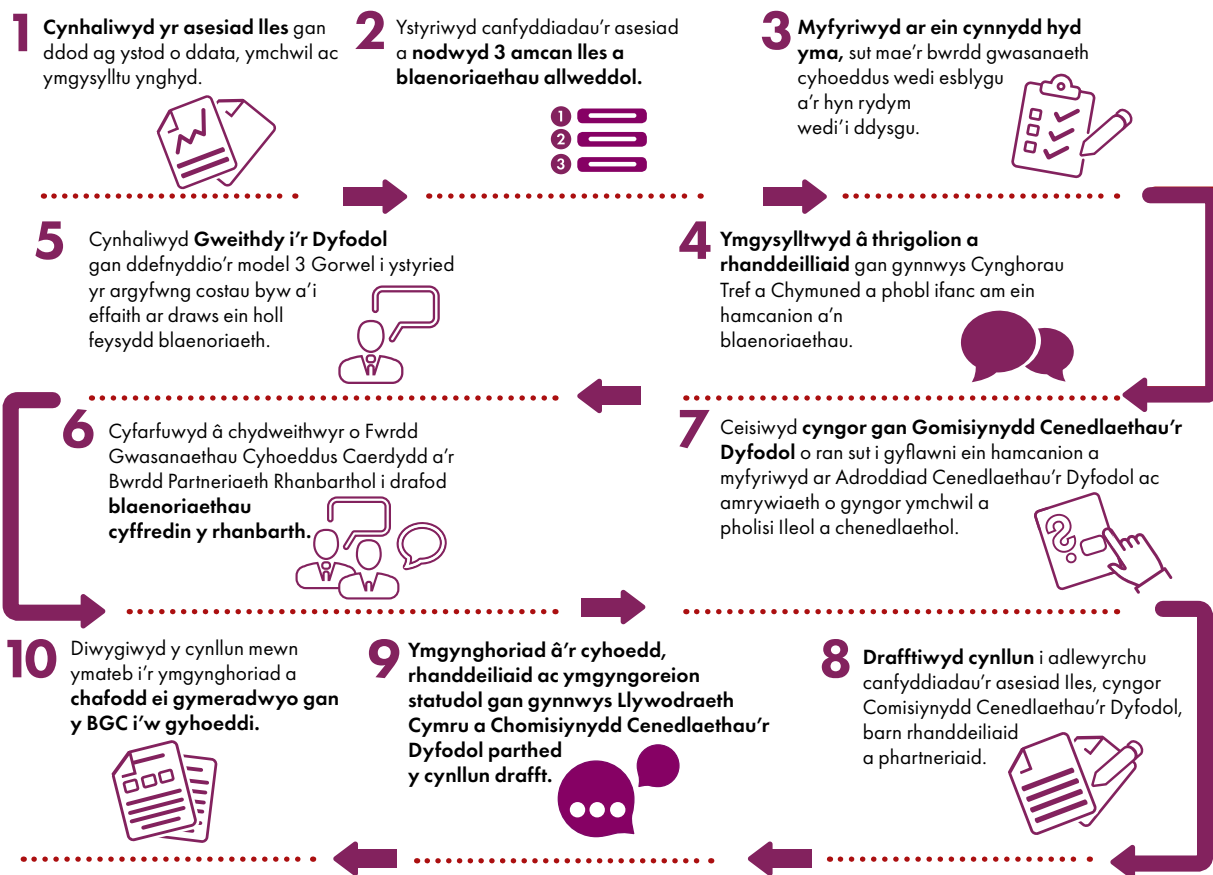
1 Cynhaliwyd yr asesiad lles gan ddod ag ystod o ddata, ymchwil ac ymgysylltu ynghyd.

2 Ystyriwyd canfyddiadau'r asesiad a nodwyd 3 amcan lles a blaenoriaethau allweddol.

1
2
3

3 Myfyriwyd ar ein cynnydd hyd yma, sut mae'r bwrdd gwasanaeth cyhoeddus wedi esblygu a'r hyn rydym wedi'i ddysgu.

5 Cynhaliwyd Gweithdy i'r Dyfodol gan ddefnyddio'r model 3 Gorwel i ystyried yr argyfwng costau byw a'i effaith ar draws ein holl feysydd blaenoriaeth.

4 Ymgysylltwyd â thrigolion a rhanddeiliaid gan gynnwys Cynghorau Tref a Chymuned a phobl ifanc am ein hamcanion a'n blaenoriaethau.

6 Cyfarfuwyd â chydweithwyr o Fwrdd Gwasanaethau Cyhoeddus Caerdydd a'r Bwrdd Partneriaeth Rhanbarthol i drafod blaenoriaethau cyffredin y rhanbarth.

7 Ceisiwyd cyngor gan Gomisiynydd Cenedlaethau'r Dyfodol o ran sut i gyflawni ein hamcanion a myfyriwyd ar Adroddiad Cenedlaethau'r Dyfodol ac amrywiaeth o gyngor ymchwil a pholisi lleol a chenedlaethol.

10 Diwygiwyd y cynllun mewn ymateb i'r ymgynghoriad a chafodd ei gymeradwyo gan y BGC i'w gyhoeddi.

9 Ymgynghoriad â'r cyhoedd, rhanddeiliaid ac ymgyngoreion statudol gan gynnwys Llywodraeth Cymru a Chomisiynydd Cenedlaethau'r Dyfodol parthed y cynllun drafft.

8 Drafftiwyd cynllun i adlewyrchu canfyddiadau'r asesiad lles, cyngor Comisiynydd Cenedlaethau'r Dyfodol, barn rhanddeiliaid a phartneriaid.